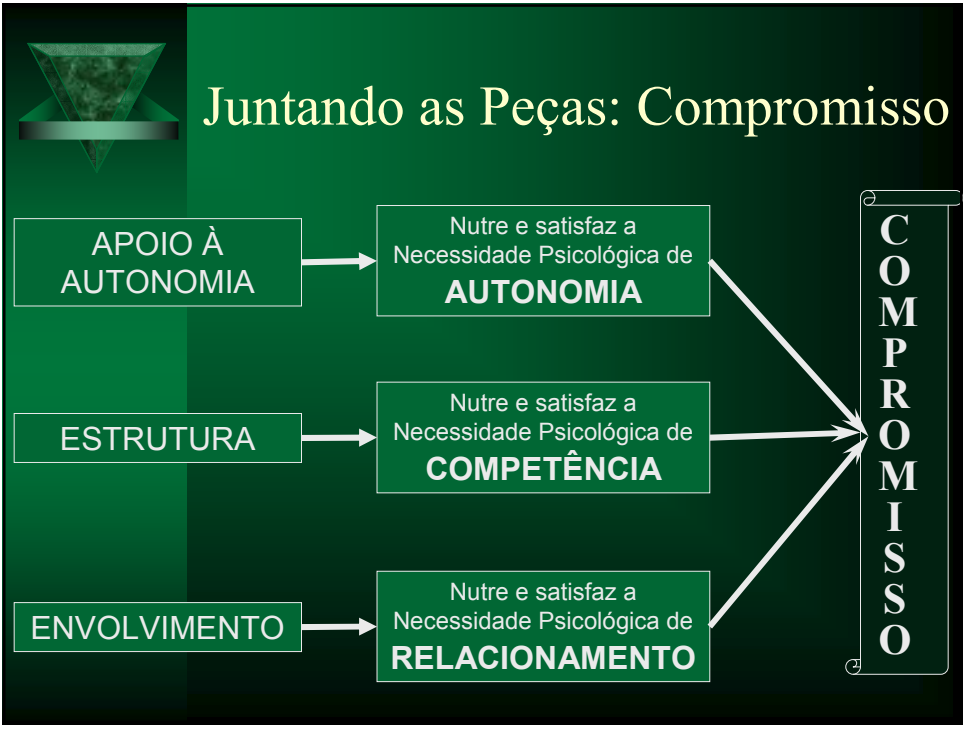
Juntando as Peças: Compromisso

APOIO À AUTONOMIA

Nutre e satisfaz a Necessidade Psicológica de **AUTONOMIA**

ESTRUTURA

Nutre e satisfaz a Necessidade Psicológica de **COMPETÊNCIA**

ENVOLVIMENTO

Nutre e satisfaz a Necessidade Psicológica de **RELACIONAMENTO**

C
O
M
P
R
O
M
I
S
S
O